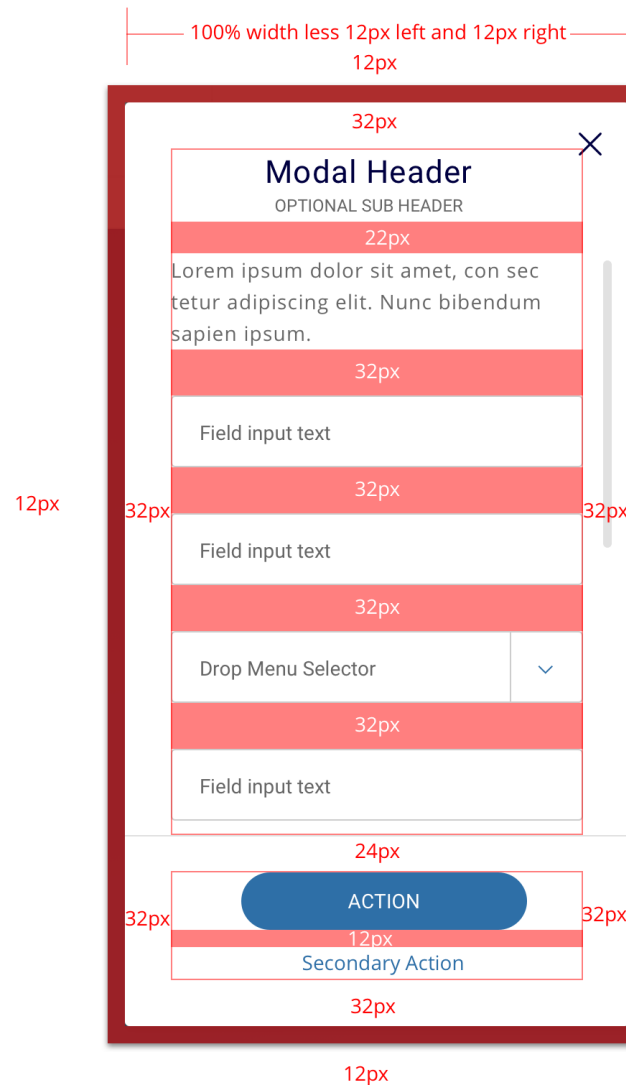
100% width less 12px left and 12px right
12px
32px
Modal Header
OPTIONAL SUB HEADER
22px
Lorem ipsum dolor sit amet, con sec tetur adipiscing elit. Nunc bibendum sapien ipsum.
32px
Field input text
12px
32px
32px
32px
Field input text
32px
Drop Menu Selector
32px
Field input text
24px
32px
ACTION
32px
12px
Secondary Action
32px
12px